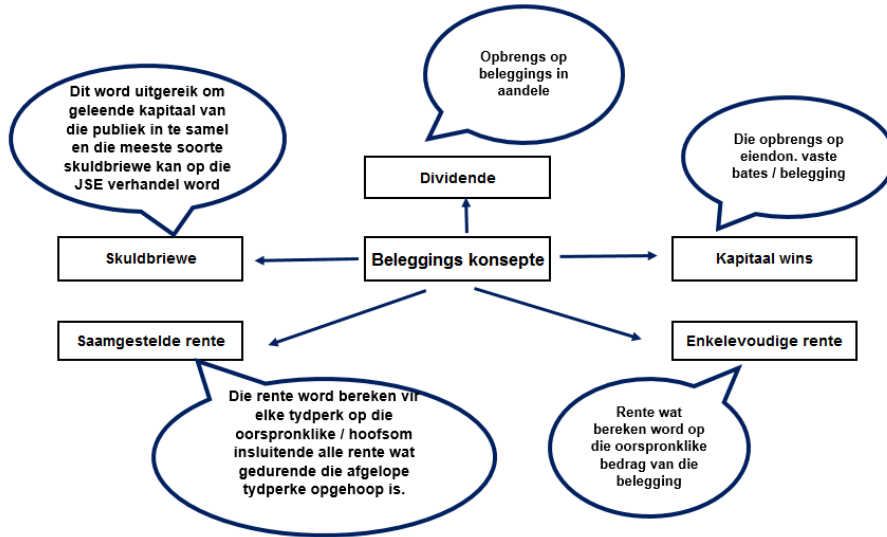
Opbrengs op beleggings in aandele

Dit word uitgereik om geleende kapitaal van die publiek in te samel en die meeste soorte skuldbriewe kan op die JSE verhandel word

Die opbrengs op eiendon. vaste bates / belegging

Dividende

Skuldbriewe

Beleggings konsepte

Kapitaal wins

Saamgestelde rente

Enkelevoudige rente

Die rente word bereken vir elke tydperk op die oorspronklike / hoofsom insluitende alle rente wat gedurende die afgelope tydperke opgehoop is.

Rente wat bereken word op die oorspronklike bedrag van die belegging